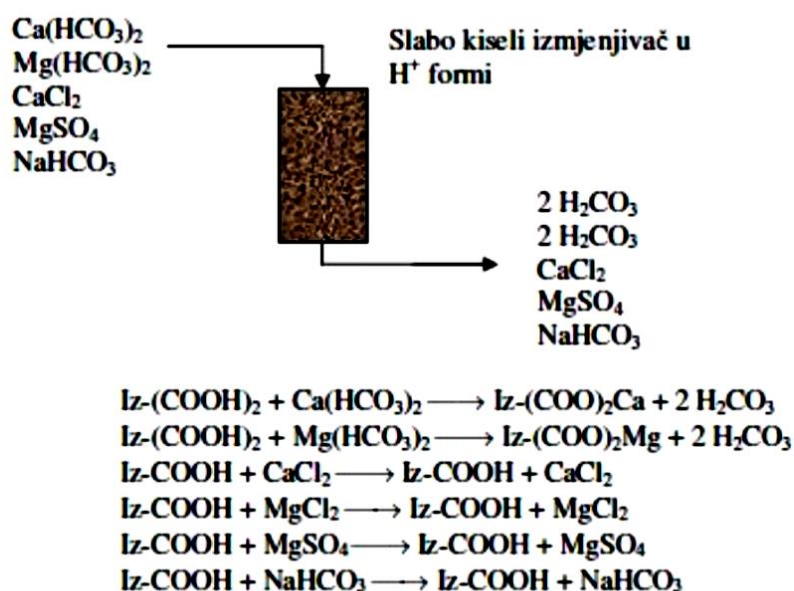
$Ca(HCO_3)_2$
$Mg(HCO_3)_2$
$CaCl_2$
$MgSO_4$
$NaHCO_3$

Slabo kiseli izmjenjivač u $H^+$ formi

2 $H_2CO_3$
2 $H_2CO_3$
$CaCl_2$
$MgSO_4$
$NaHCO_3$

Iz-$(COOH)_2$ + $Ca(HCO_3)_2 \longrightarrow$ Iz-$(COO)_2Ca$ + 2 $H_2CO_3$
Iz-$(COOH)_2$ + $Mg(HCO_3)_2 \longrightarrow$ Iz-$(COO)_2Mg$ + 2 $H_2CO_3$
Iz-COOH + $CaCl_2 \longrightarrow$ Iz-COOH + $CaCl_2$
Iz-COOH + $MgCl_2 \longrightarrow$ Iz-COOH + $MgCl_2$
Iz-COOH + $MgSO_4 \longrightarrow$ Iz-COOH + $MgSO_4$
Iz-COOH + $NaHCO_3 \longrightarrow$ Iz-COOH + $NaHCO_3$